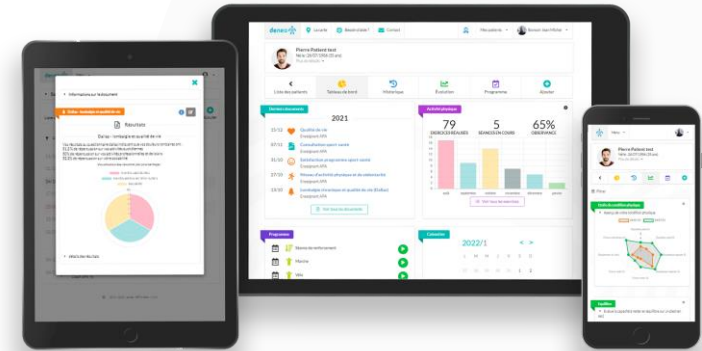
Pierre Patient test

Liste des patients
Tableau de bord
Historique
Évolution
Programme
Ajouter

Derniers documents
2021
Qualité de vie
Consultation sport-santé
Satisfaction programme sport-santé
Niveau d'activité physique et de sédentarité
Activité physique
79
5
65%
Calendrier
2022/1
Programme
Marche
Vélo

Informations sur le document
Résultats

Pierre Patient test
Profil de condition physique